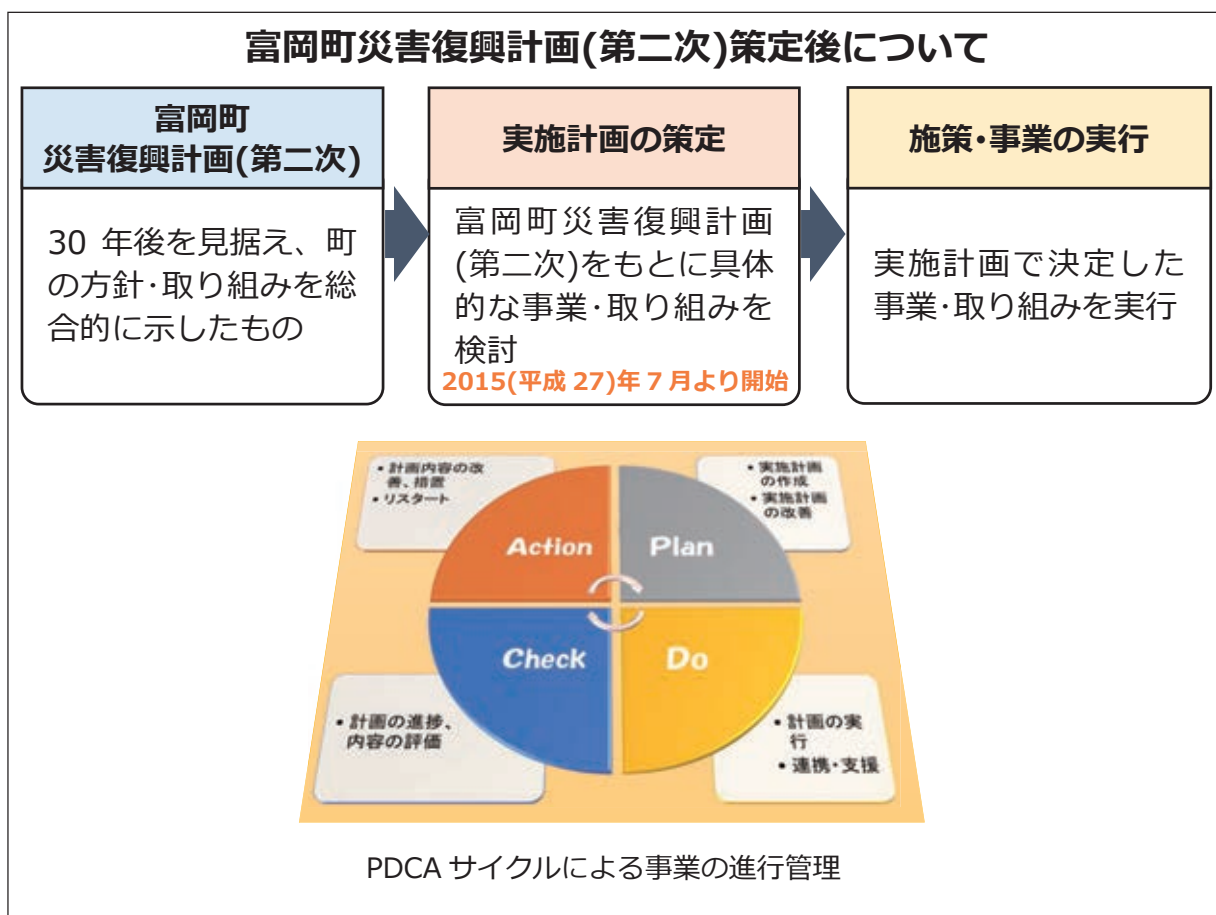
富岡町災害復興計画(第二次)策定後について

富岡町
災害復興計画(第二次)

30 年後を見据え、町の方針·取り組みを総合的に示したもの

実施計画の策定

富岡町災害復興計画(第二次)をもとに具体的な事業·取り組みを検討

2015(平成 27)年 7 月より開始

施策·事業の実行

実施計画で決定した事業·取り組みを実行

• 計画内容の改善、措置
• リスタート

• 実施計画の作成
• 実施計画の改善

Action

Plan

Check

Do

• 計画の進捗、内容の評価

• 計画の実行
• 連携·支援

PDCA サイクルによる事業の進行管理